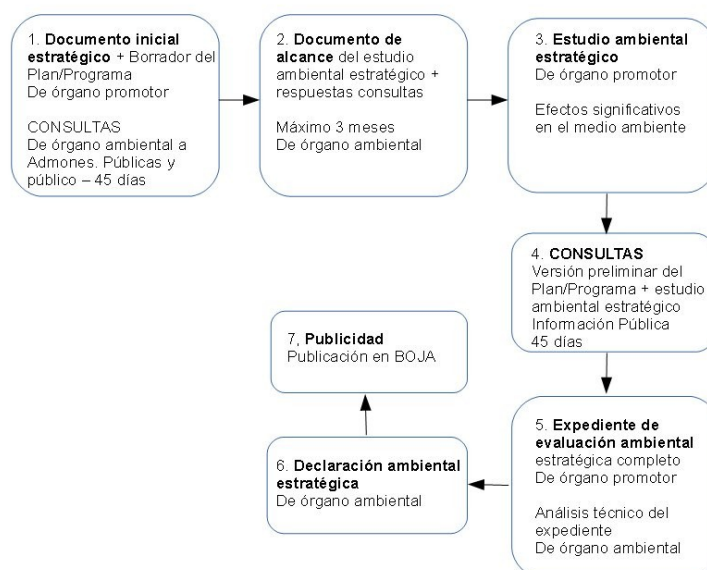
1. **Documento inicial estratégico** + Borrador del Plan/Programa
De órgano promotor

CONSULTAS
De órgano ambiental a Admones. Públicas y público – 45 días

2. **Documento de alcance** del estudio ambiental estratégico + respuestas consultas

Máximo 3 meses
De órgano ambiental

3. **Estudio ambiental estratégico**
De órgano promotor

Efectos significativos en el medio ambiente

4. **CONSULTAS**
Versión preliminar del Plan/Programa + estudio ambiental estratégico
Información Pública
45 días

5. **Expediente de evaluación ambiental** estratégica completo
De órgano promotor

Análisis técnico del expediente
De órgano ambiental

6. **Declaración ambiental estratégica**
De órgano ambiental

7, **Publicidad**
Publicación en BOJA